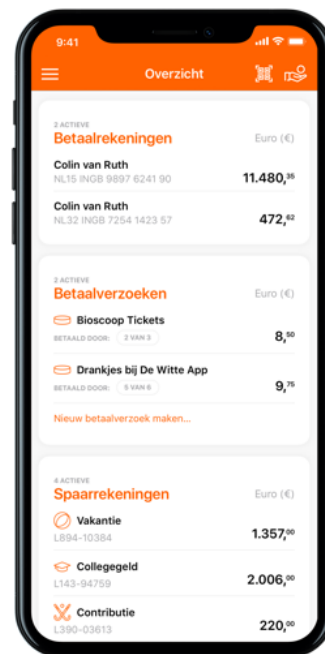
9:41

Overzicht

2 ACTIEVE
Betaalrekeningen
Euro (€)

Colin van Ruth
NL15 INGB 9897 6241 90
11.480,$^{35}$

Colin van Ruth
NL32 INGB 7254 1423 57
472,$^{62}$

2 ACTIEVE
Betaalverzoeken
Euro (€)

Bioscoop Tickets
BETAALD DOOR: 2 VAN 3
8,$^{50}$

Drankjes bij De Witte App
BETAALD DOOR: 5 VAN 6
9,$^{75}$

Nieuw betaalverzoek maken...

4 ACTIEVE
Spaarrekeningen
Euro (€)

Vakantie
L894-10384
1.357,$^{00}$

Collegegeld
L143-94759
2.006,$^{00}$

Contributie
L390-03613
220,$^{00}$